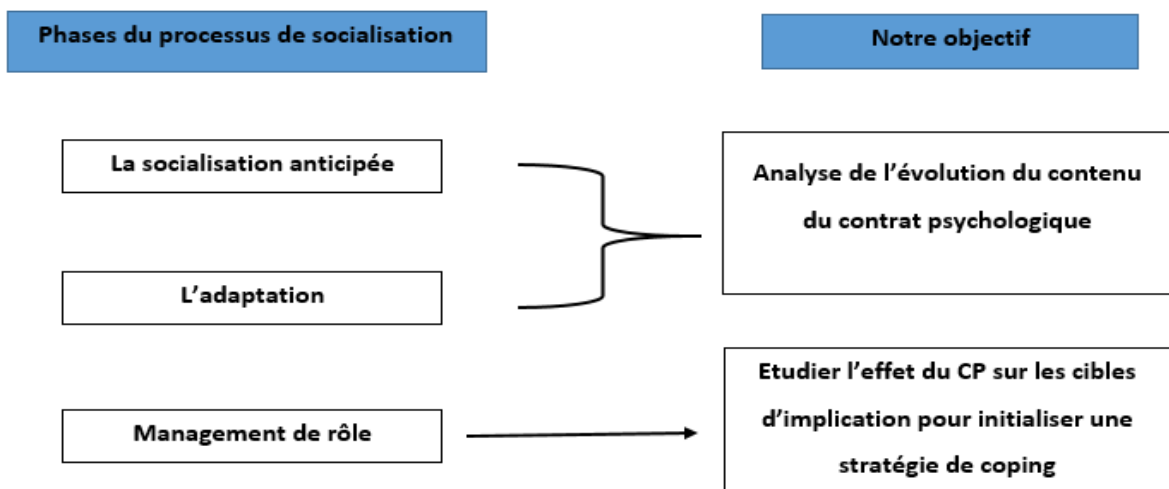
Phases du processus de socialisation

Notre objectif

La socialisation anticipée

L'adaptation

Analyse de l'évolution du contenu du contrat psychologique

Management de rôle

Etudier l'effet du CP sur les cibles d'implication pour initialiser une stratégie de coping